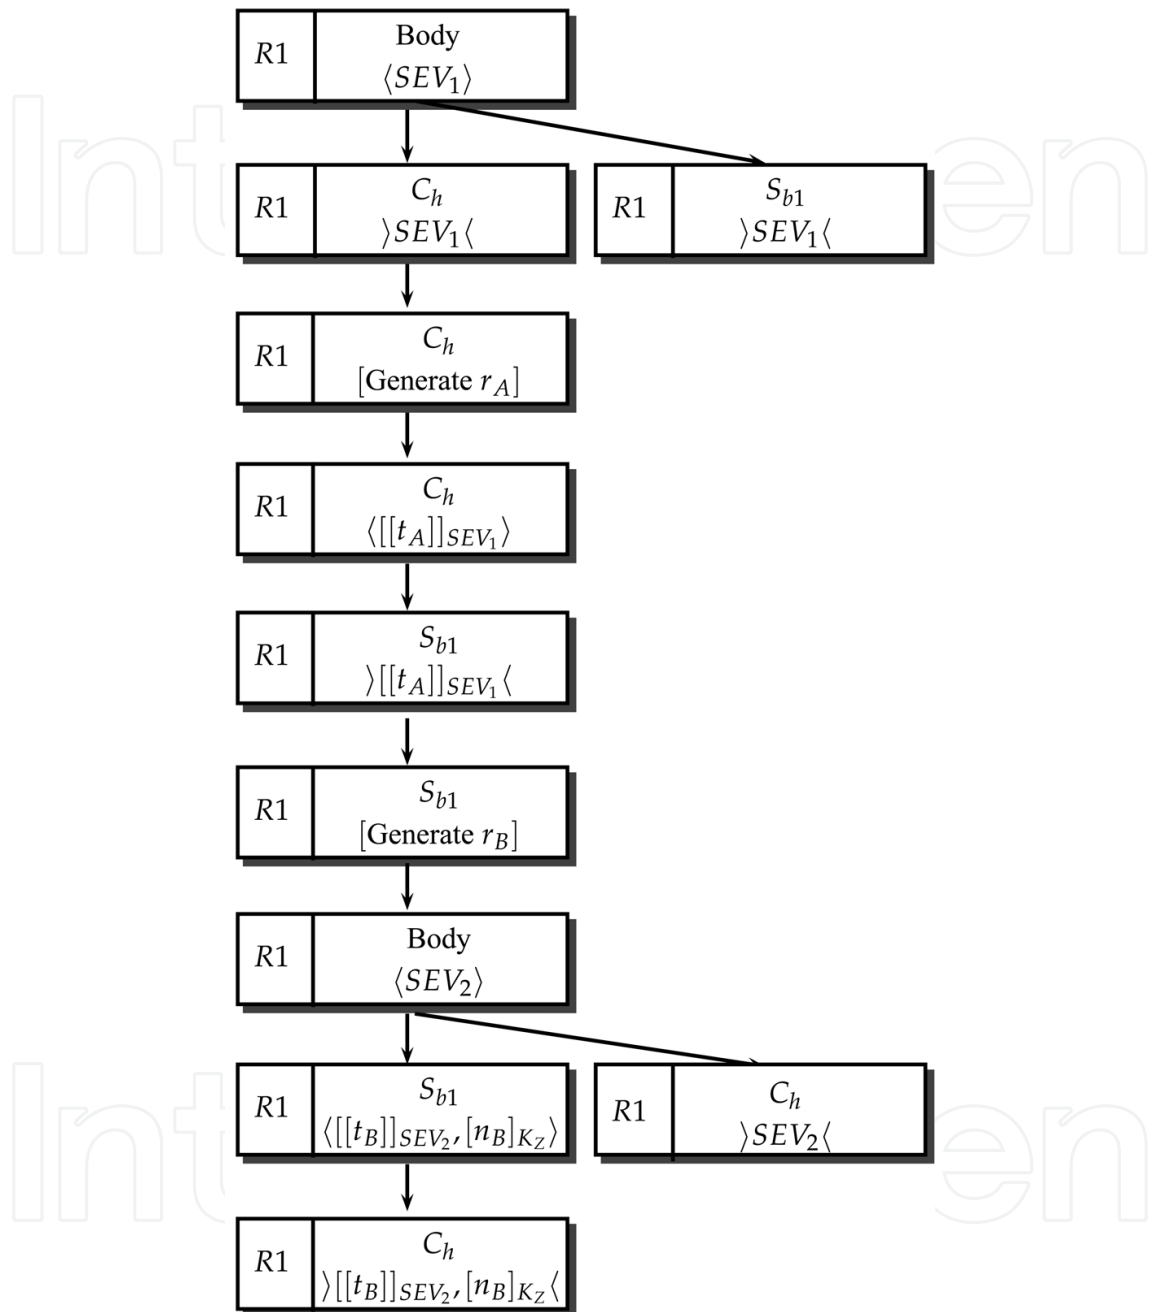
$R1$ Body $\langle SEV_1 \rangle$

$R1$ $C_h$ $\rangle SEV_1 \langle$

$R1$ $S_{b1}$ $\rangle SEV_1 \langle$

$R1$ $C_h$ [Generate $r_A$]

$R1$ $C_h$ $\langle [[t_A]]_{SEV_1} \rangle$

$R1$ $S_{b1}$ $\rangle [[t_A]]_{SEV_1} \langle$

$R1$ $S_{b1}$ [Generate $r_B$]

$R1$ Body $\langle SEV_2 \rangle$

$R1$ $S_{b1}$ $\langle [[t_B]]_{SEV_2}, [n_B]_{K_Z} \rangle$

$R1$ $C_h$ $\rangle SEV_2 \langle$

$R1$ $C_h$ $\rangle [[t_B]]_{SEV_2}, [n_B]_{K_Z} \langle$

IntechOpen

IntechOpen